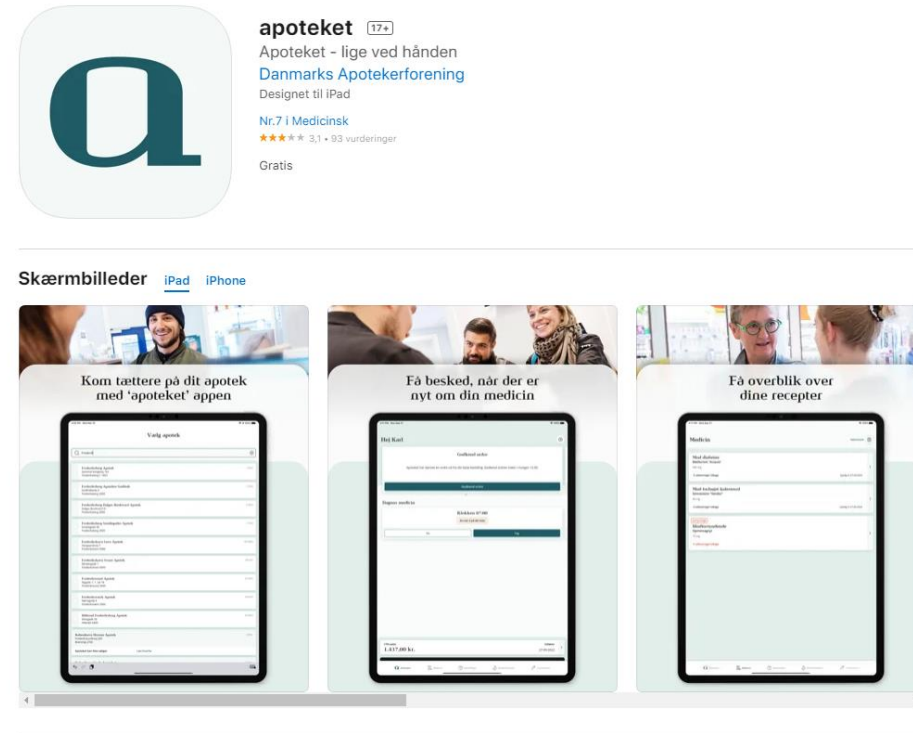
apoteket 17+

Apoteket - lige ved hånden

Danmarks Apotekerforening

Designet til iPad

Nr.7 i Medicinsk

★★★★★ 3,1 • 93 vurderinger

Gratis

Skærmbilleder iPad iPhone

Kom tættere på dit apotek med 'apoteket' appen

Vælg apotek

Få besked, når der er nyt om din medicin

Hej Karl

Få overblik over dine recepter

Medicin